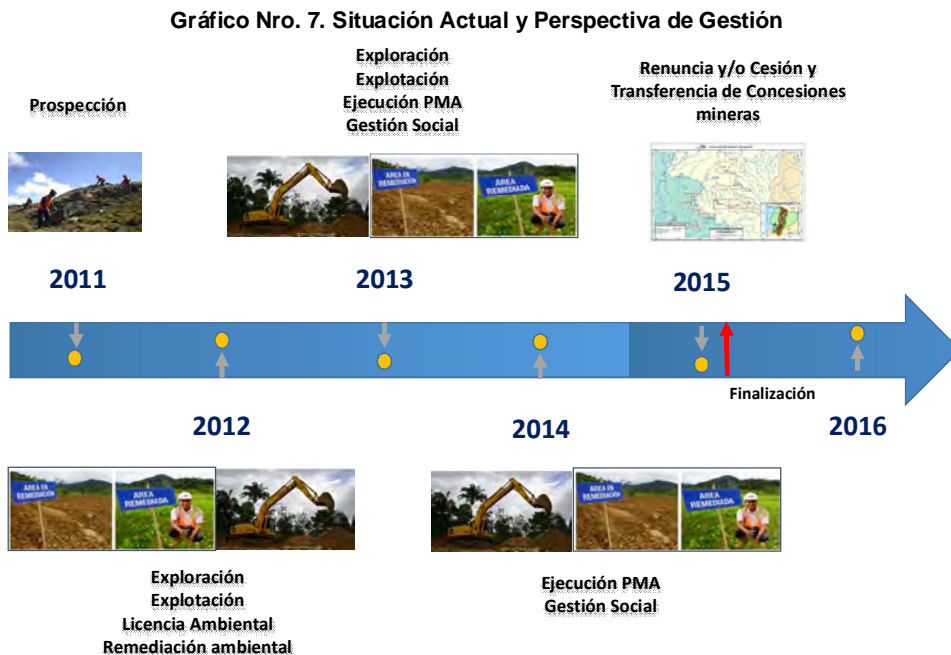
Gráfico Nro. 7. Situación Actual y Perspectiva de Gestión

Prospección

Exploración
Explotación
Ejecución PMA
Gestión Social

Renuncia y/o Cesión y Transferencia de Concesiones mineras

AREA EN REMEDIACION

AREA REMEDIADA

2011

2013

2015

Finalización

2012

2014

2016

AREA EN REMEDIACION

AREA REMEDIADA

Exploración
Explotación
Licencia Ambiental
Remediación ambiental

Ejecución PMA
Gestión Social